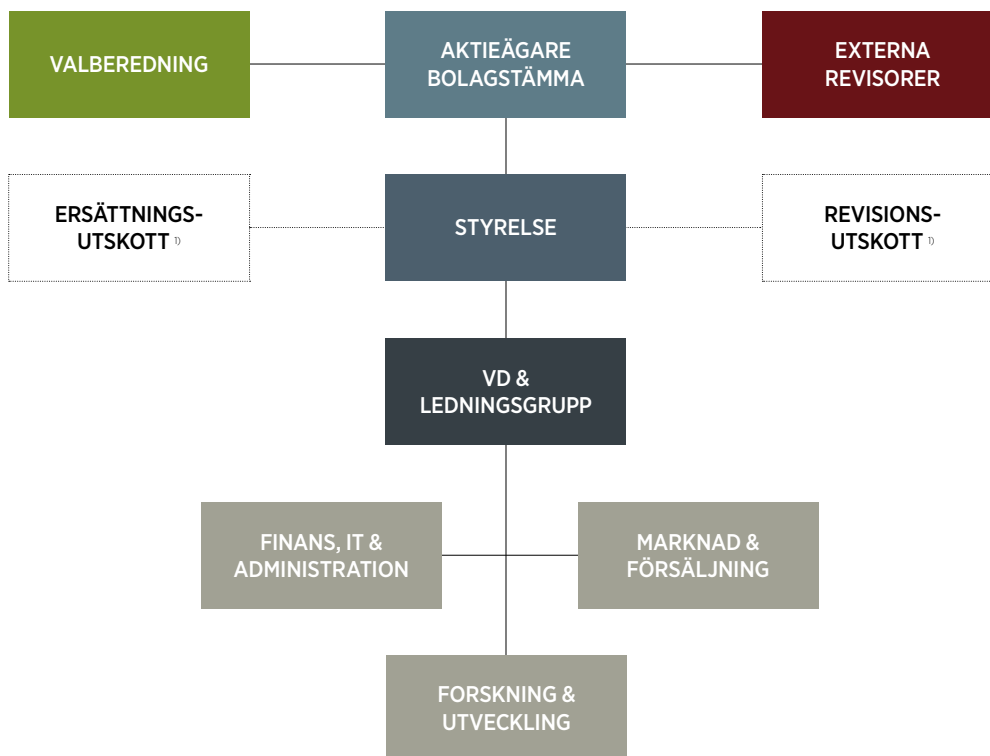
VALBEREDNING

AKTIEÄGARE BOLAGSTÄMMA

EXTERNA REVISORER

ERSÄTTNINGSUTSKOTT $^{1)}$

STYRELSE

REVISIONSUTSKOTT $^{1)}$

VD & LEDNINGSGRUPP

FINANS, IT & ADMINISTRATION

MARKNAD & FÖRSÄLJNING

FORSKNING & UTVECKLING